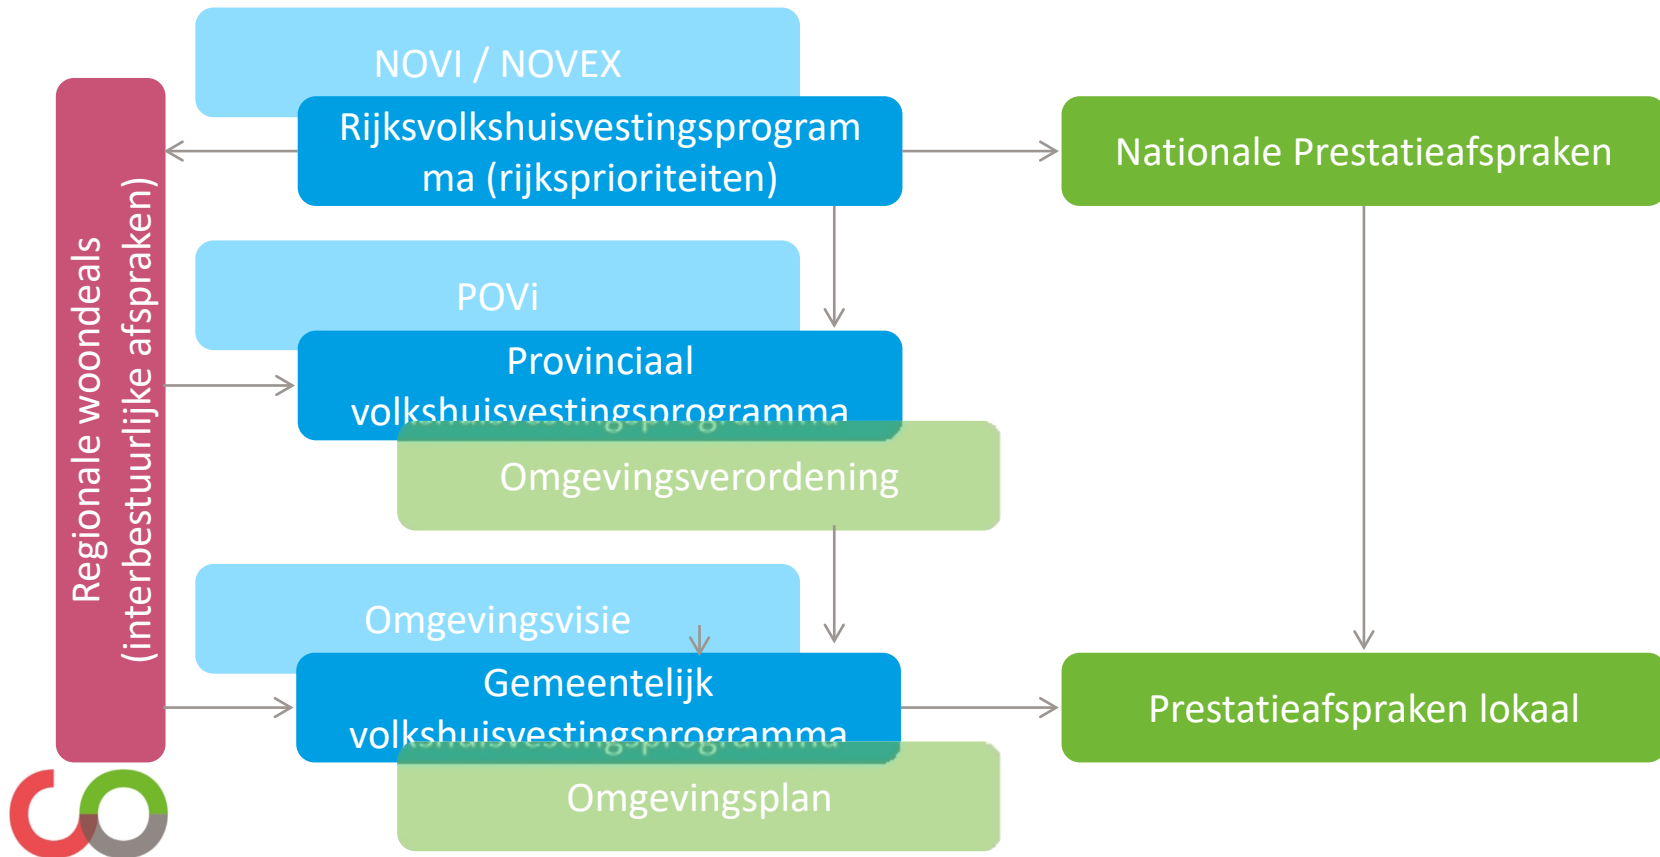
Regionale woondeals (interbestuurlijke afspraken)

NOVI / NOVEX

Rijksvolkshuisvestingsprogramma (rijksprioriteiten)

Nationale Prestatieafspraken

POVi

Provinciaal volkshuisvestingsprogramma

Omgevingsverordening

Omgevingsvisie

Gemeentelijk volkshuisvestingsprogramma

Prestatieafspraken lokaal

Omgevingsplan